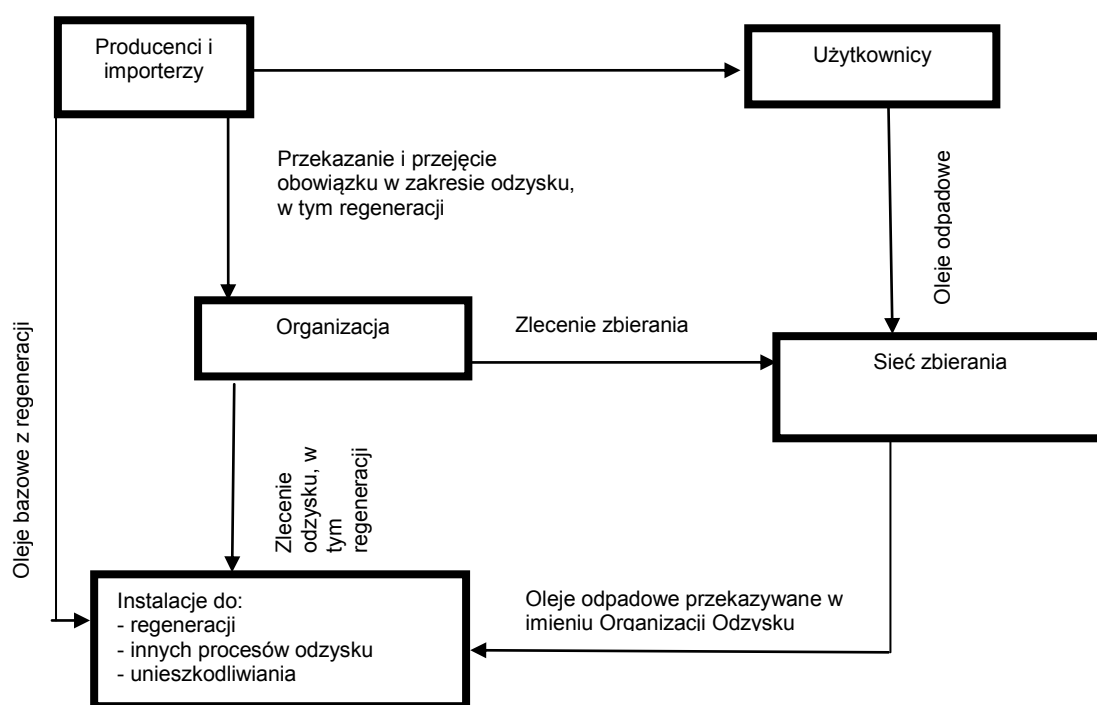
Producenci i importerzy

Użytkownicy

Przekazanie i przejęcie obowiązku w zakresie odzysku, w tym regeneracji

Oleje odpadowe

Oleje bazowe z regeneracji

Organizacja

Zlecenie zbierania

Sieć zbierania

Zlecenie odzysku, w tym regeneracji

Instalacje do:
- regeneracji
- innych procesów odzysku
- unieszkodliwiania

Oleje odpadowe przekazywane w imieniu Organizacji Odzysku